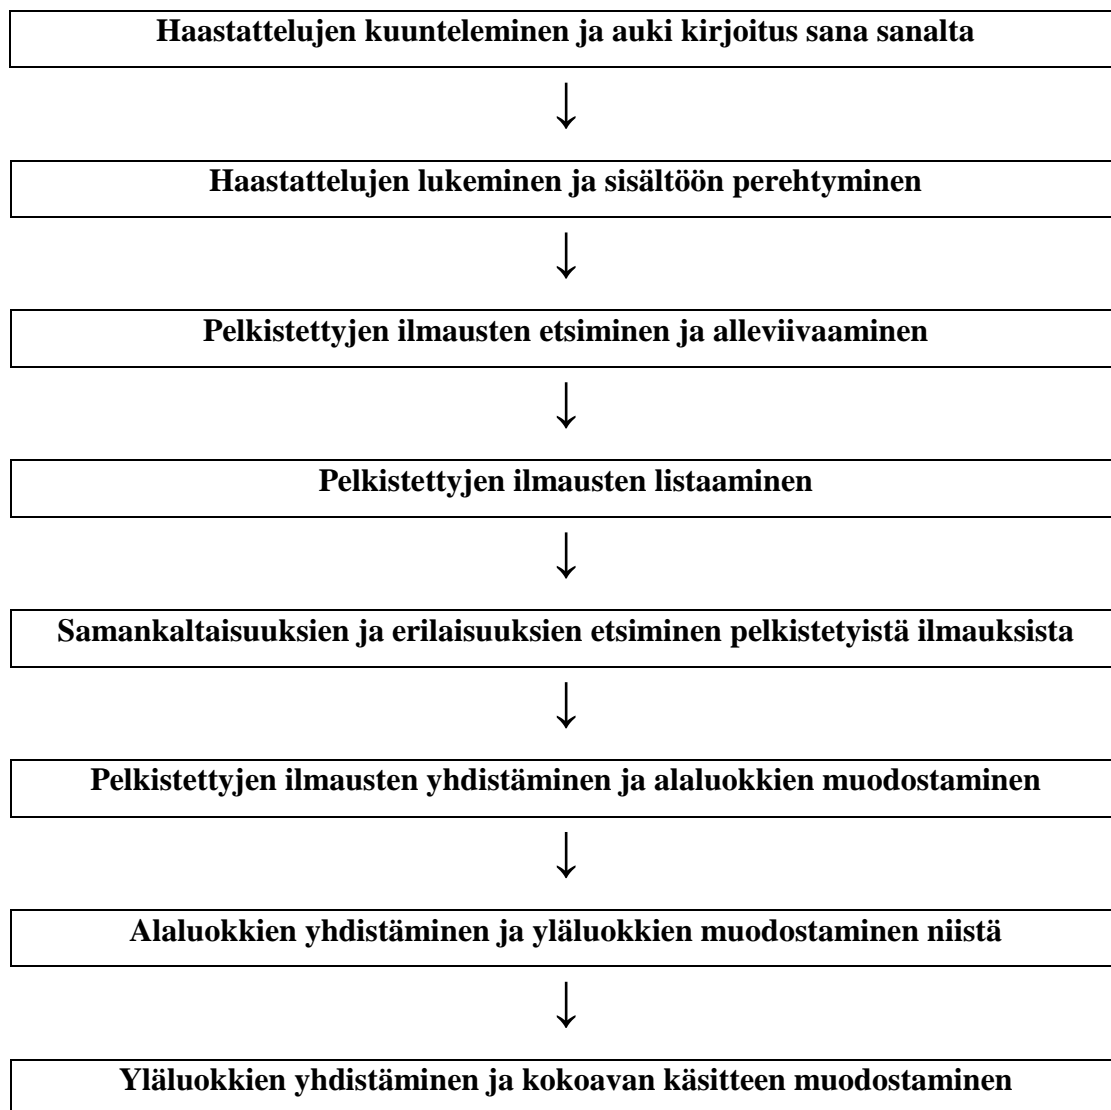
Haastattelujen kuunteleminen ja auki kirjoitus sana sanalta

↓

Haastattelujen lukeminen ja sisältöön perehtyminen

↓

Pelkistettyjen ilmausten etsiminen ja alleviivaaminen

↓

Pelkistettyjen ilmausten listaaminen

↓

Samankaltaisuuksien ja erilaisuuksien etsiminen pelkistetyistä ilmauksista

↓

Pelkistettyjen ilmausten yhdistäminen ja alaluokkien muodostaminen

↓

Alaluokkien yhdistäminen ja yläluokkien muodostaminen niistä

↓

Yläluokkien yhdistäminen ja kokoavan käsitteen muodostaminen